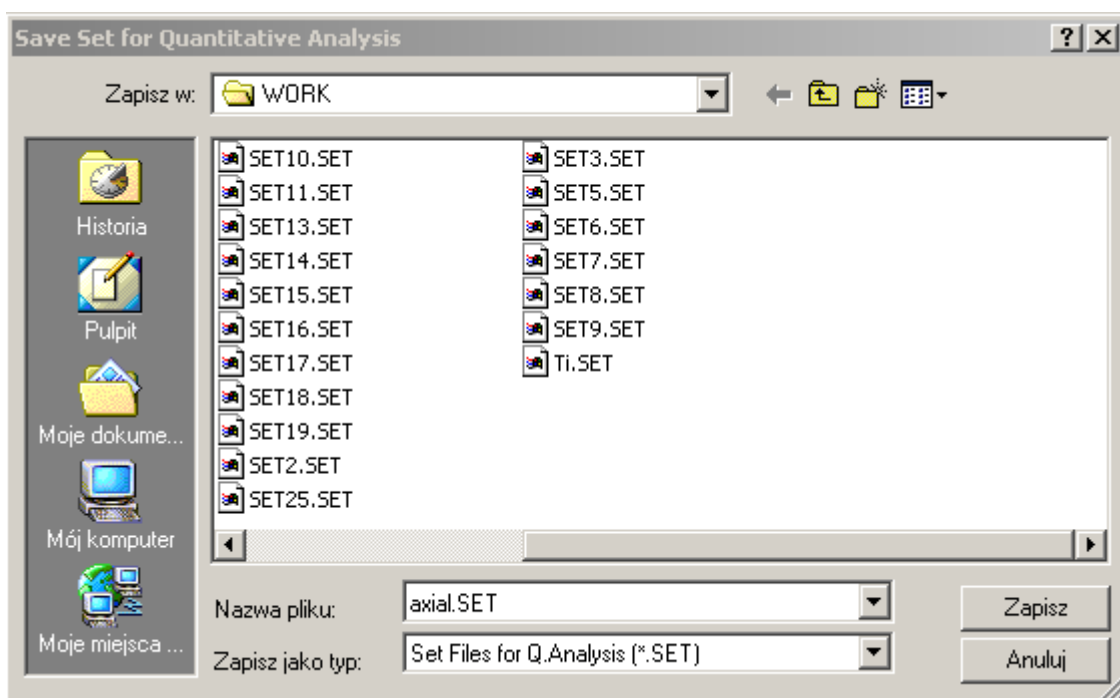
Save Set for Quantitative Analysis

?

Zapisz w: WORK

Historia

Pulpit

Moje dokume...

Mój komputer

Moje miejsca ...

SET10.SET
SET11.SET
SET13.SET
SET14.SET
SET15.SET
SET16.SET
SET17.SET
SET18.SET
SET19.SET
SET2.SET
SET25.SET

SET3.SET
SET5.SET
SET6.SET
SET7.SET
SET8.SET
SET9.SET
Ti.SET

Nazwa pliku: axial.SET

Zapisz jako typ: Set Files for Q.Analysis (*.SET)

Zapisz

Anuluj